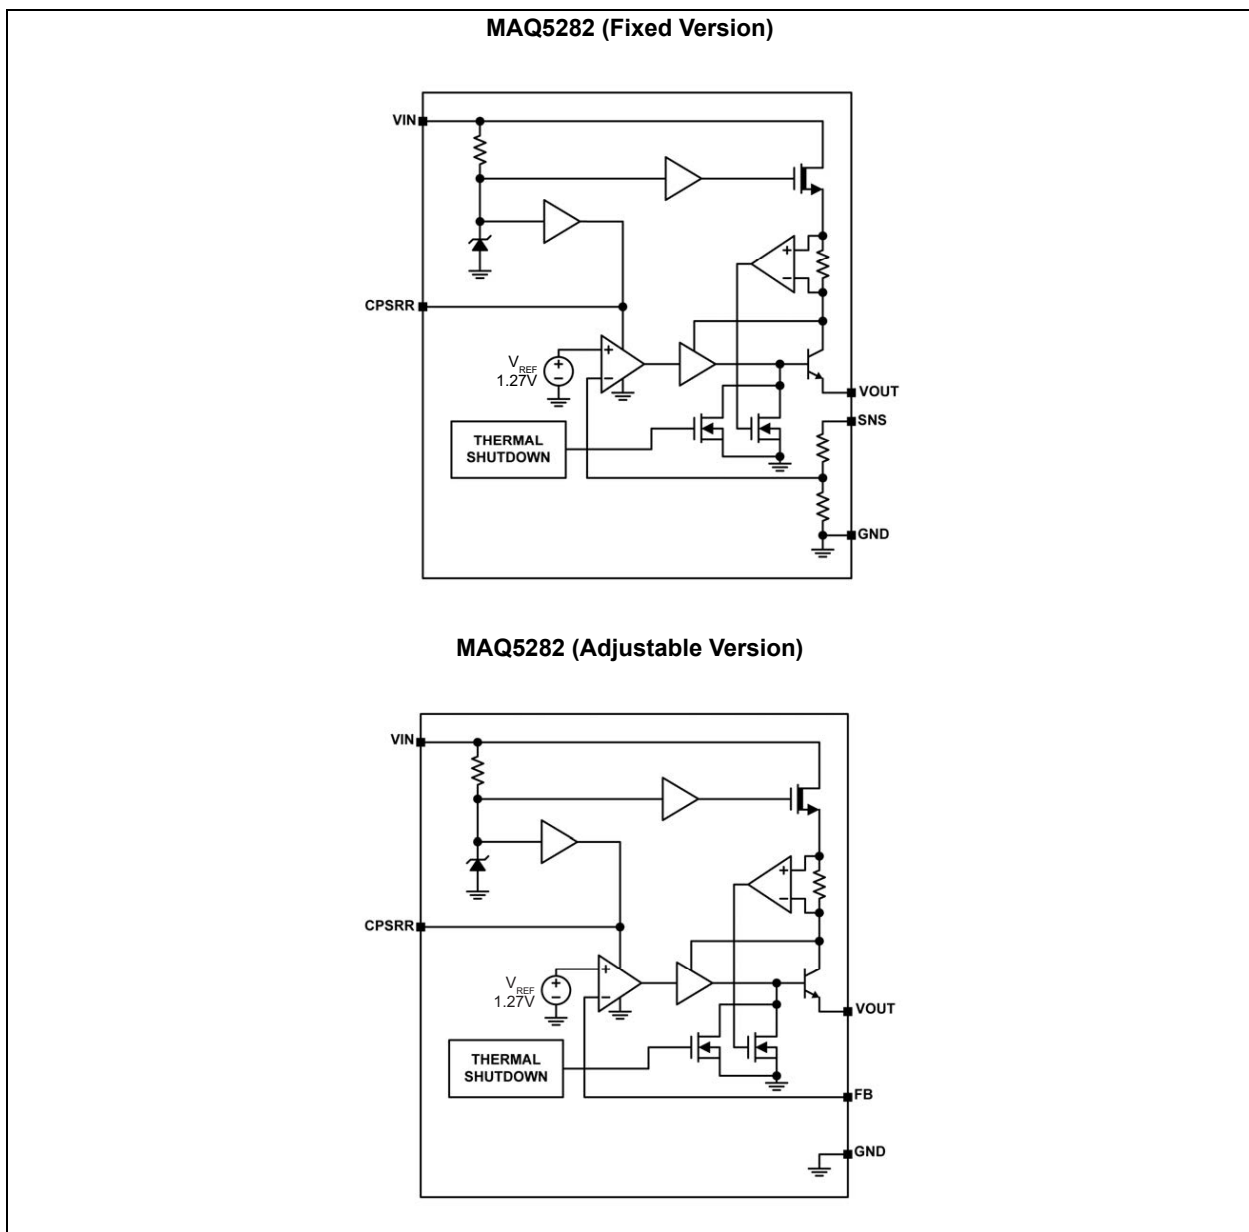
MAQ5282 (Fixed Version)

VIN

CPSRR

$V_{REF}$
1.27V

+
−

+
−

+
−

THERMAL SHUTDOWN

VOUT

SNS

GND

MAQ5282 (Adjustable Version)

VIN

CPSRR

$V_{REF}$
1.27V

+
−

+
−

+
−

THERMAL SHUTDOWN

VOUT

FB

GND